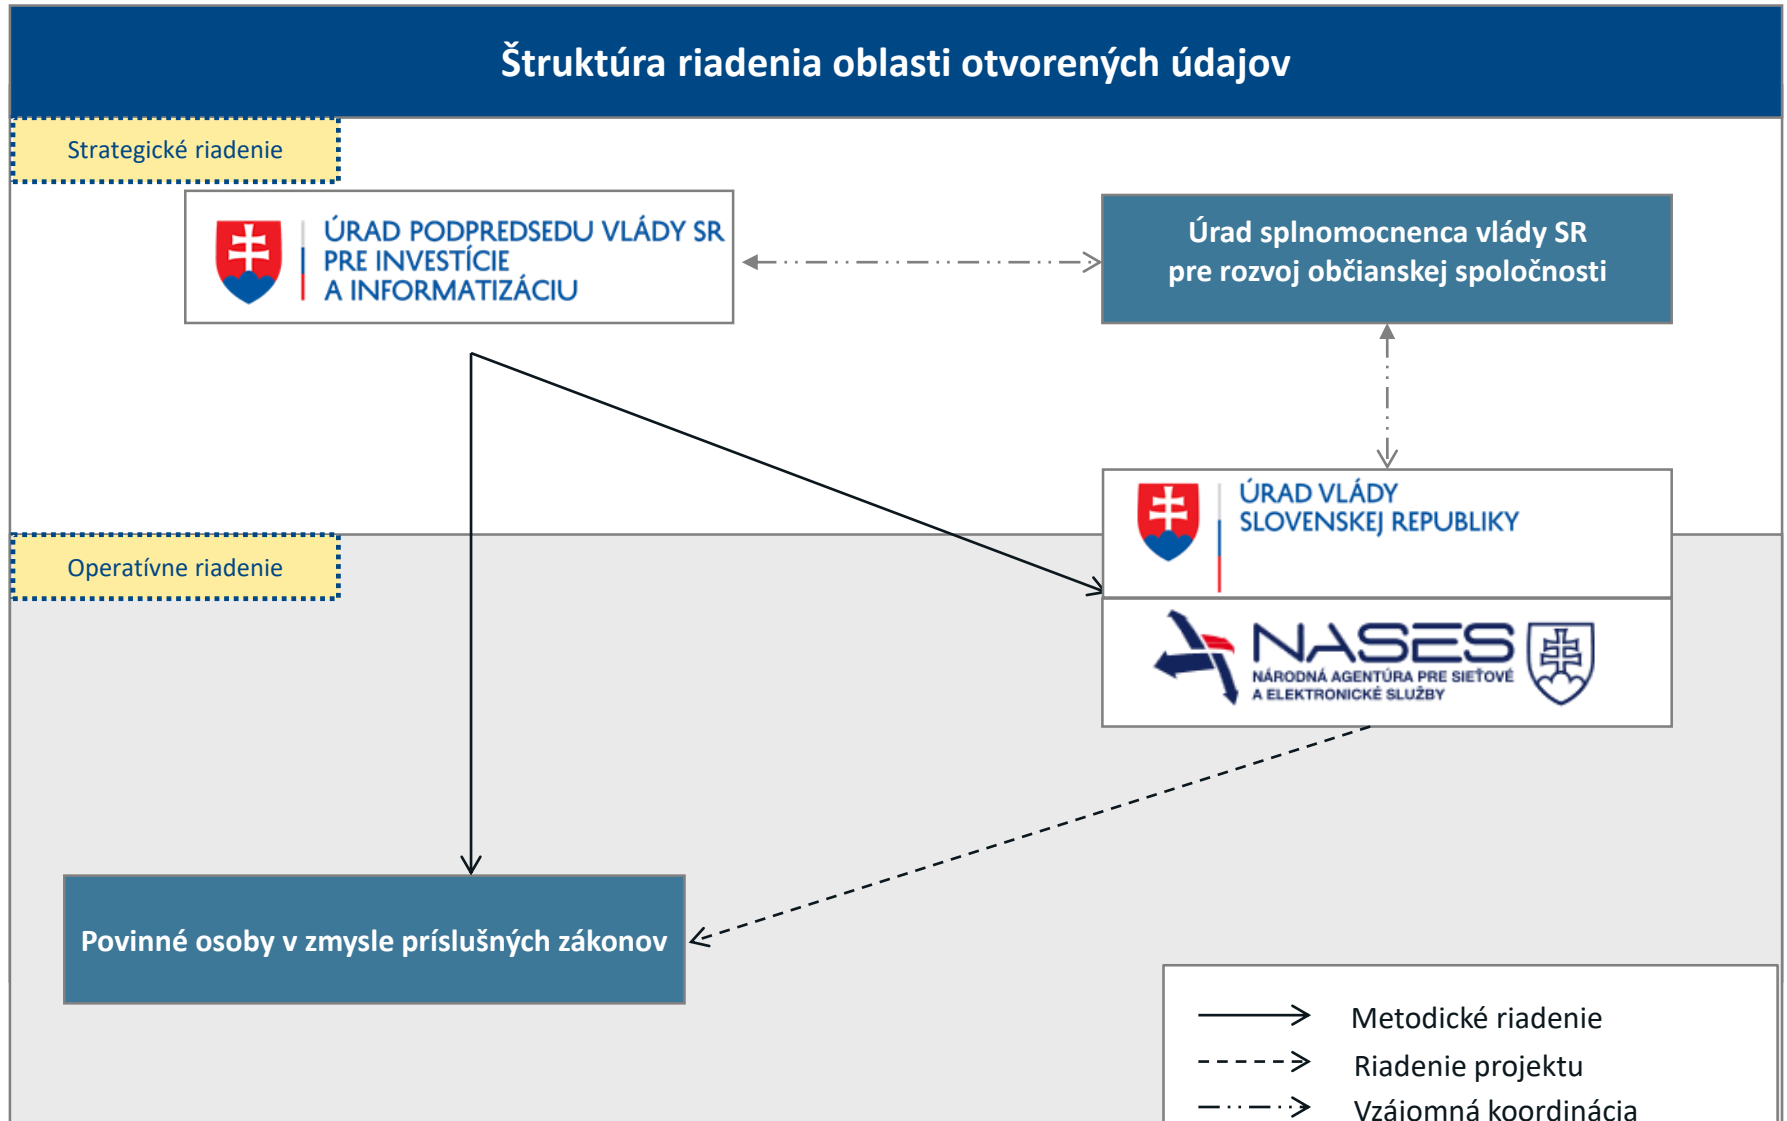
Štruktúra riadenia oblasti otvorených údajov

Strategické riadenie

ÚRAD PODPREDSEDU VLÁDY SR PRE INVESTÍCIE A INFORMATIZÁCIU

Úrad splnomocnenca vlády SR pre rozvoj občianskej spoločnosti

ÚRAD VLÁDY SLOVENSKEJ REPUBLIKY

Operatívne riadenie

NASES NÁRODNÁ AGENTÚRA PRE SIEŤOVÉ A ELEKTRONICKÉ SLUŽBY

Povinné osoby v zmysle príslušných zákonov

Metodické riadenie
Riadenie projektu
Vzájomná koordinácia